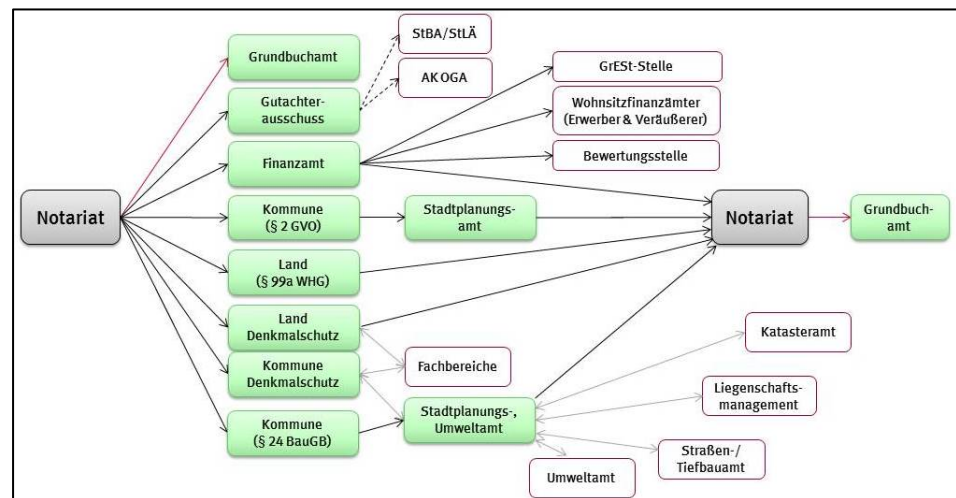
Notariat

Grundbuchamt

Gutachterausschuss

Finanzamt

Kommune (§ 2 GVO)

Land (§ 99a WHG)

Land Denkmalschutz

Kommune Denkmalschutz

Kommune (§ 24 BauGB)

StBA/StLÄ

AK OGA

GrESt-Stelle

Wohnsitzfinanzämter (Erwerber & Veräußerer)

Bewertungsstelle

Stadtplanungsamt

Notariat

Grundbuchamt

Fachbereiche

Stadtplanungs-, Umweltamt

Katasteramt

Liegenschaftsmanagement

Straßen-/ Tiefbauamt

Umweltamt